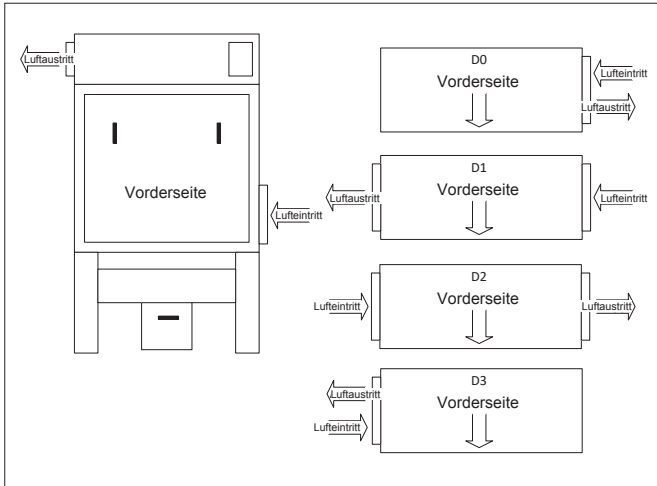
Luftaustritt

Vorderseite

Lufteintritt

D0
Vorderseite
Lufteintritt
Luftaustritt

D1
Luftaustritt
Vorderseite
Lufteintritt

D2
Lufteintritt
Vorderseite
Luftaustritt

D3
Luftaustritt
Vorderseite
Lufteintritt